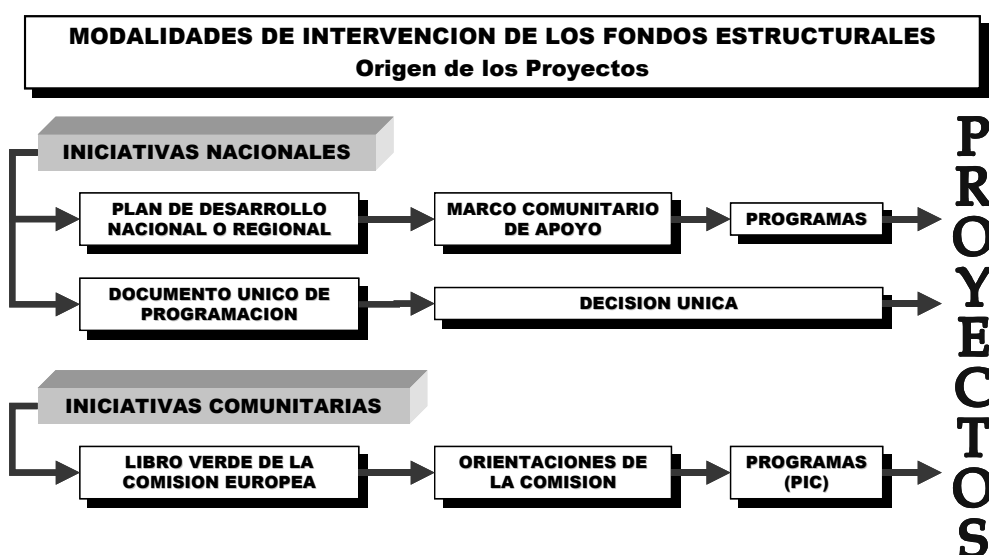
MODALIDADES DE INTERVENCION DE LOS FONDOS ESTRUCTURALES
Origen de los Proyectos

INICIATIVAS NACIONALES

PLAN DE DESARROLLO NACIONAL O REGIONAL

MARCO COMUNITARIO DE APOYO

PROGRAMAS

DOCUMENTO UNICO DE PROGRAMACION

DECISION UNICA

INICIATIVAS COMUNITARIAS

LIBRO VERDE DE LA COMISION EUROPEA

ORIENTACIONES DE LA COMISION

PROGRAMAS (PIC)

PROYECTOS